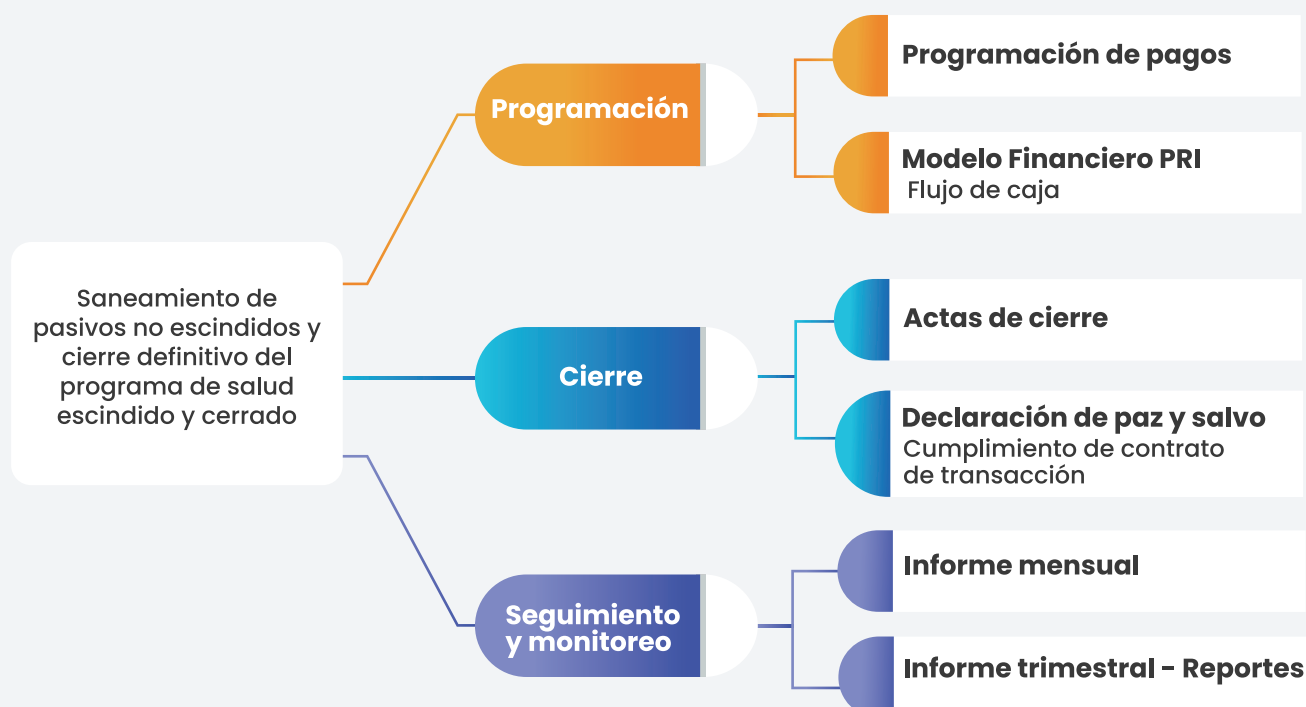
Saneamiento de pasivos no escindidos y cierre definitivo del programa de salud escindido y cerrado

Programación

Programación de pagos

Modelo Financiero PRI
Flujo de caja

Cierre

Actas de cierre

Declaración de paz y salvo
Cumplimiento de contrato de transacción

Seguimiento y monitoreo

Informe mensual

Informe trimestral - Reportes